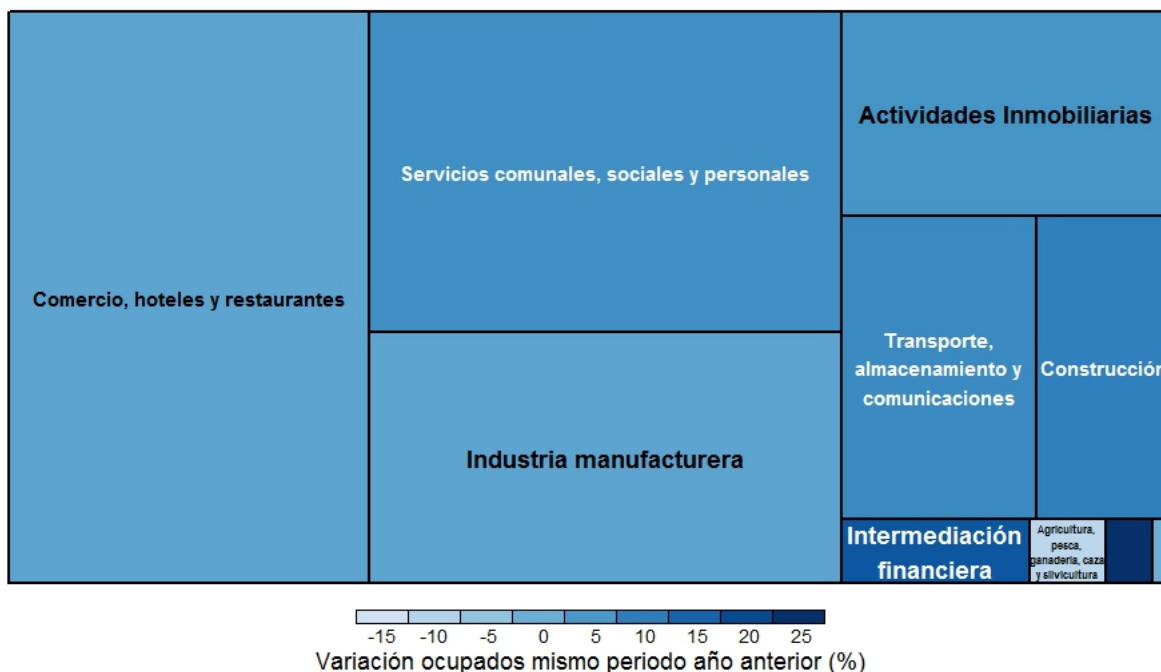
Comercio, hoteles y restaurantes

Servicios comunales, sociales y personales

Industria manufacturera

Actividades Inmobiliarias

Transporte, almacenamiento y comunicaciones

Construcción

Intermediación financiera

Agricultura, pesca, ganadería, caza y silvicultura

-15 -10 -5 0 5 10 15 20 25

Variación ocupados mismo periodo año anterior (%)